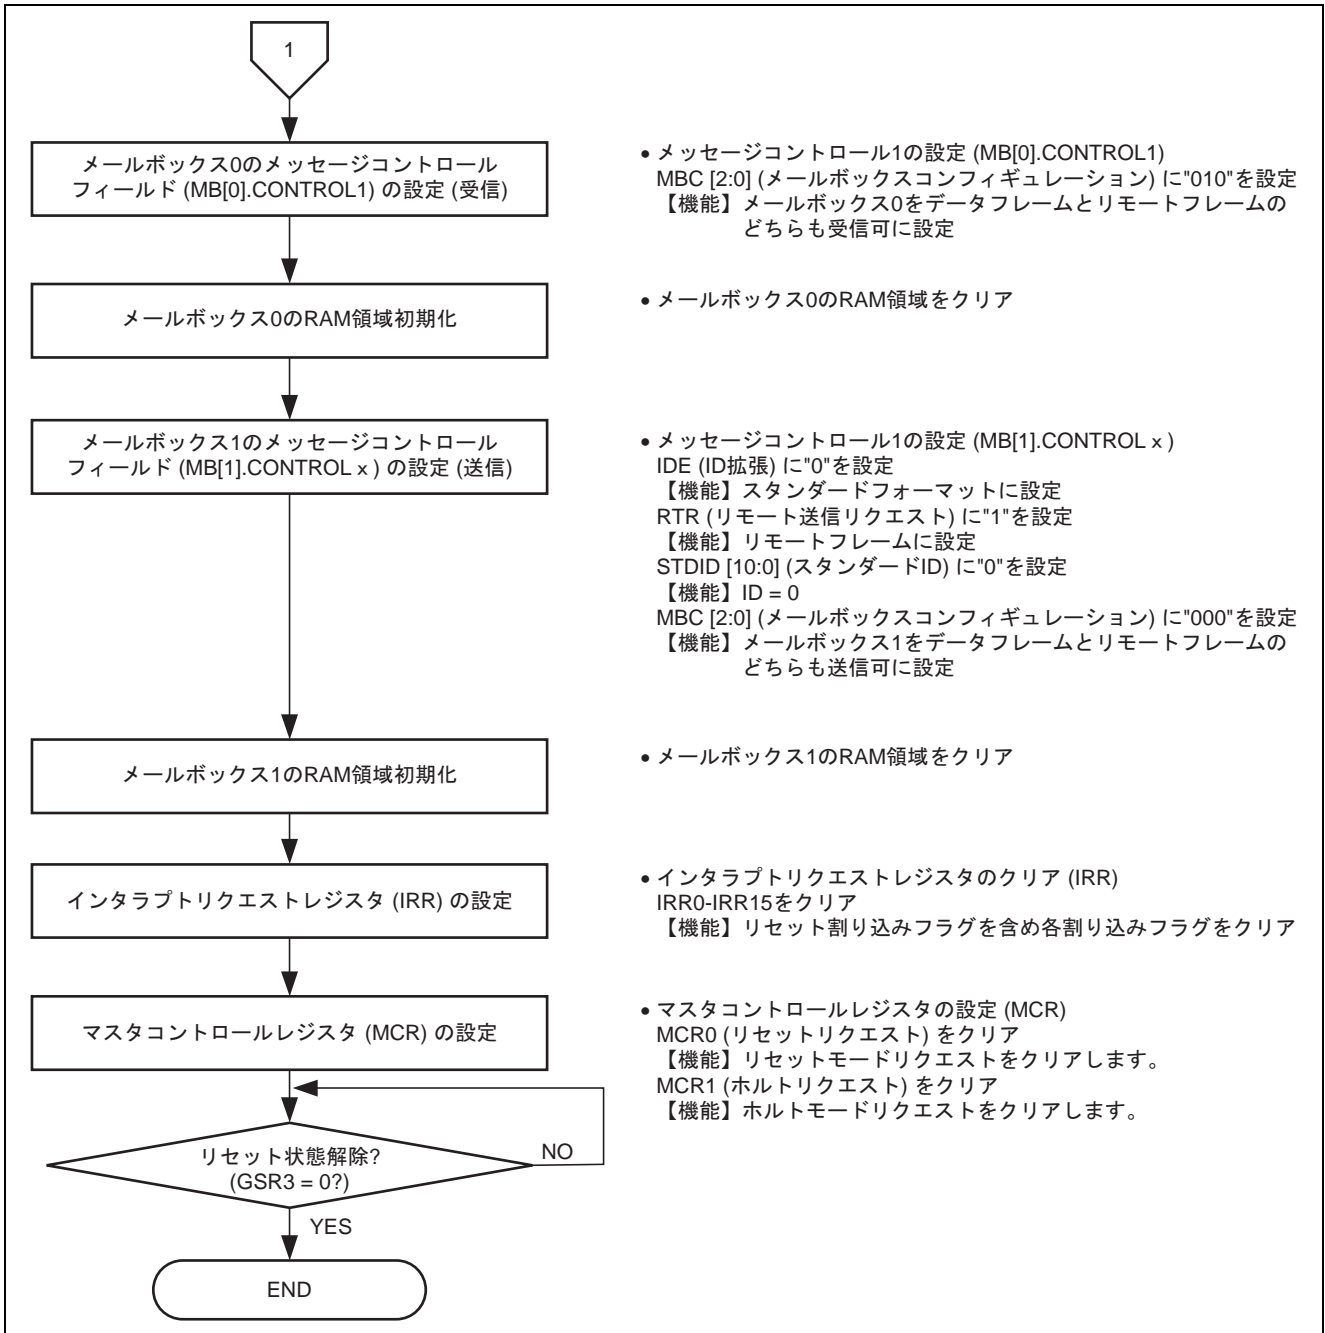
1

メールボックス0のメッセージコントロールフィールド (MB[0].CONTROL1) の設定 (受信)

• メッセージコントロール1の設定 (MB[0].CONTROL1)
MBC [2:0] (メールボックスコンフィギュレーション) に"010"を設定
【機能】メールボックス0をデータフレームとリモートフレームのどちらも受信可に設定

メールボックス0のRAM領域初期化

• メールボックス0のRAM領域をクリア

メールボックス1のメッセージコントロールフィールド (MB[1].CONTROL x ) の設定 (送信)

• メッセージコントロール1の設定 (MB[1].CONTROL x )
IDE (ID拡張) に"0"を設定
【機能】スタンダードフォーマットに設定
RTR (リモート送信リクエスト) に"1"を設定
【機能】リモートフレームに設定
STDID [10:0] (スタンダードID) に"0"を設定
【機能】ID = 0
MBC [2:0] (メールボックスコンフィギュレーション) に"000"を設定
【機能】メールボックス1をデータフレームとリモートフレームのどちらも送信可に設定

メールボックス1のRAM領域初期化

• メールボックス1のRAM領域をクリア

インタラプトリクエストレジスタ (IRR) の設定

• インタラプトリクエストレジスタのクリア (IRR)
IRR0-IRR15をクリア
【機能】リセット割り込みフラグを含め各割り込みフラグをクリア

マスタコントロールレジスタ (MCR) の設定

• マスタコントロールレジスタの設定 (MCR)
MCR0 (リセットリクエスト) をクリア
【機能】リセットモードリクエストをクリアします。
MCR1 (ホルトリクエスト) をクリア
【機能】ホルトモードリクエストをクリアします。

リセット状態解除?
(GSR3 = 0?)

NO

YES

END